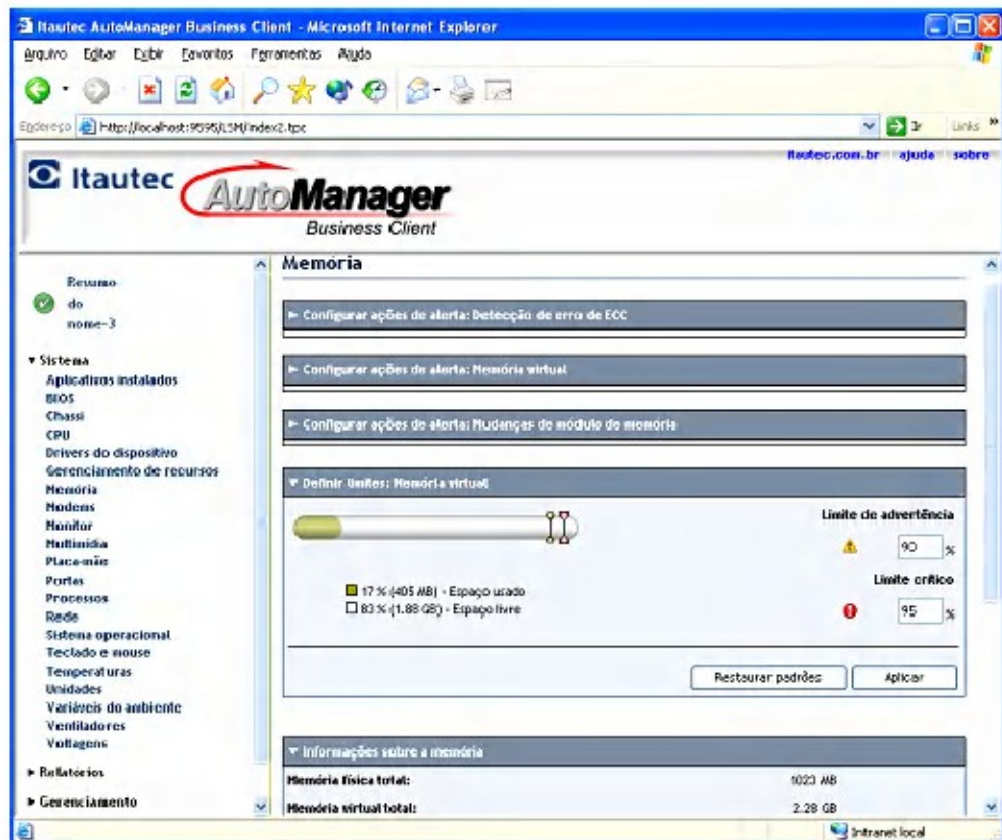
Itautec AutoManager Business Client - Microsoft Internet Explorer

Arquivo Editar Exibir Favoritos Ferramentas Ajuda

Endereço http://localhost:9595/LSM/index2.tpc

Ir Links

Itautec AutoManager Business Client

itautec.com.br ajuda sobre

Resumo do nome-3

▾ Sistema
Aplicativos instalados
BIOS
Chassi
CPU
Drivers do dispositivo
Gerenciamento de recursos
Memória
Modens
Monitor
Multimídia
Placa-mãe
Portas
Processos
Rede
Sistema operacional
Teclado e mouse
Temperaturas
Unidades
Variáveis do ambiente
Ventiladores
Voltagens

▸ Relatórios

▸ Gerenciamento

Memória

► Configurar ações de alerta: Detecção de erro de ECC

► Configurar ações de alerta: Memória virtual

► Configurar ações de alerta: Mudanças de módulo de memória

▾ Definir limites: Memória virtual

Limite de advertência
90 %

Limite crítico
95 %

17 % (405 MB) - Espaço usado
83 % (1.88 GB) - Espaço livre

Restaurar padrões Aplicar

▾ Informações sobre a memória

Memória física total: 1023 MB
Memória virtual total: 2.28 GB

Intranet local